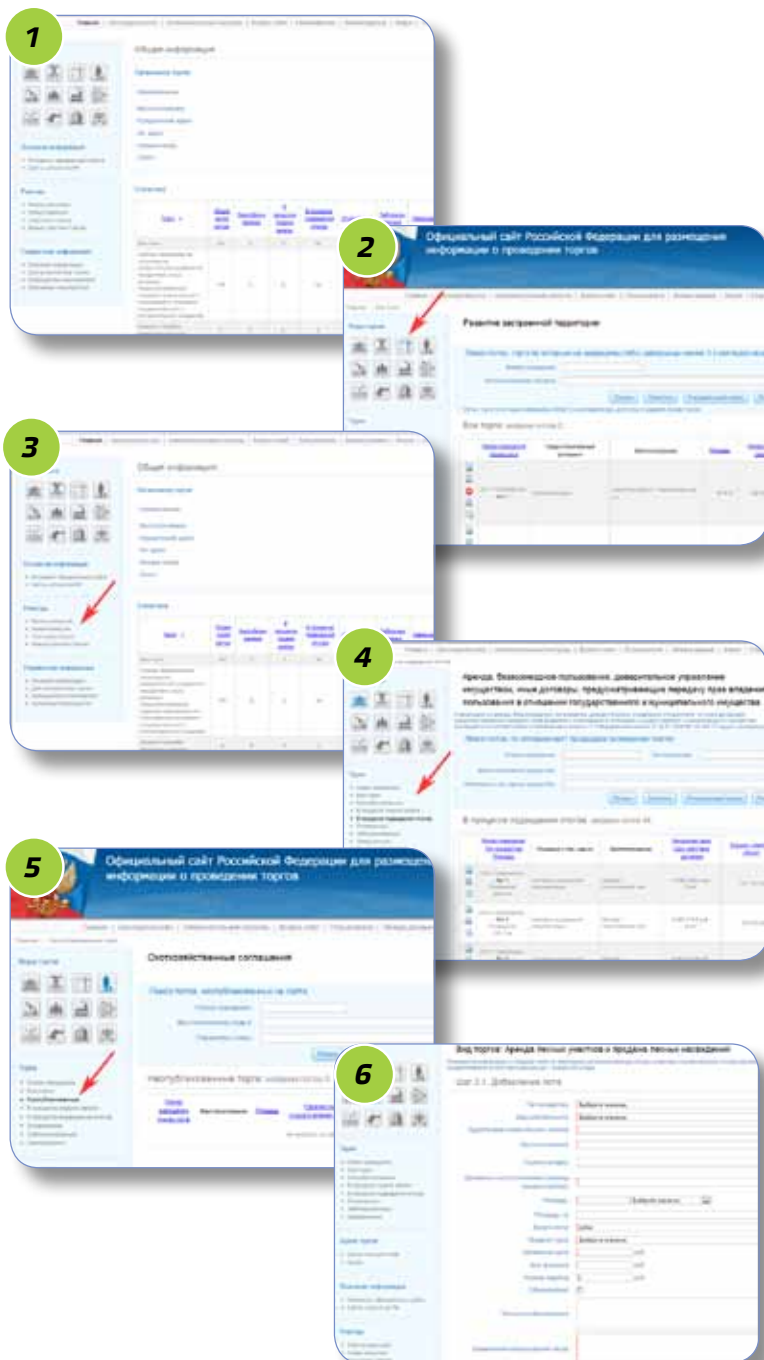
1

Общая информация

2

Официальный сайт Российской Федерации для размещения информации о проведении торгов

Развитие застроенной территории

Все торги

3

Общая информация

4

Аренда, безвозмездное пользование, доверительное управление имуществом, иные договоры, предусматривающие передачу прав владения и пользования в отношении государственного и муниципального имущества

В процессе подведения итогов

5

Официальный сайт Российской Федерации для размещения информации о проведении торгов

Сельскохозяйственные соглашения

Неопубликованные торги

6

Вид торгов: Аренда лесных участков и продажа лесных насаждений

Шаг 2.1. Добавление лота

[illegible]